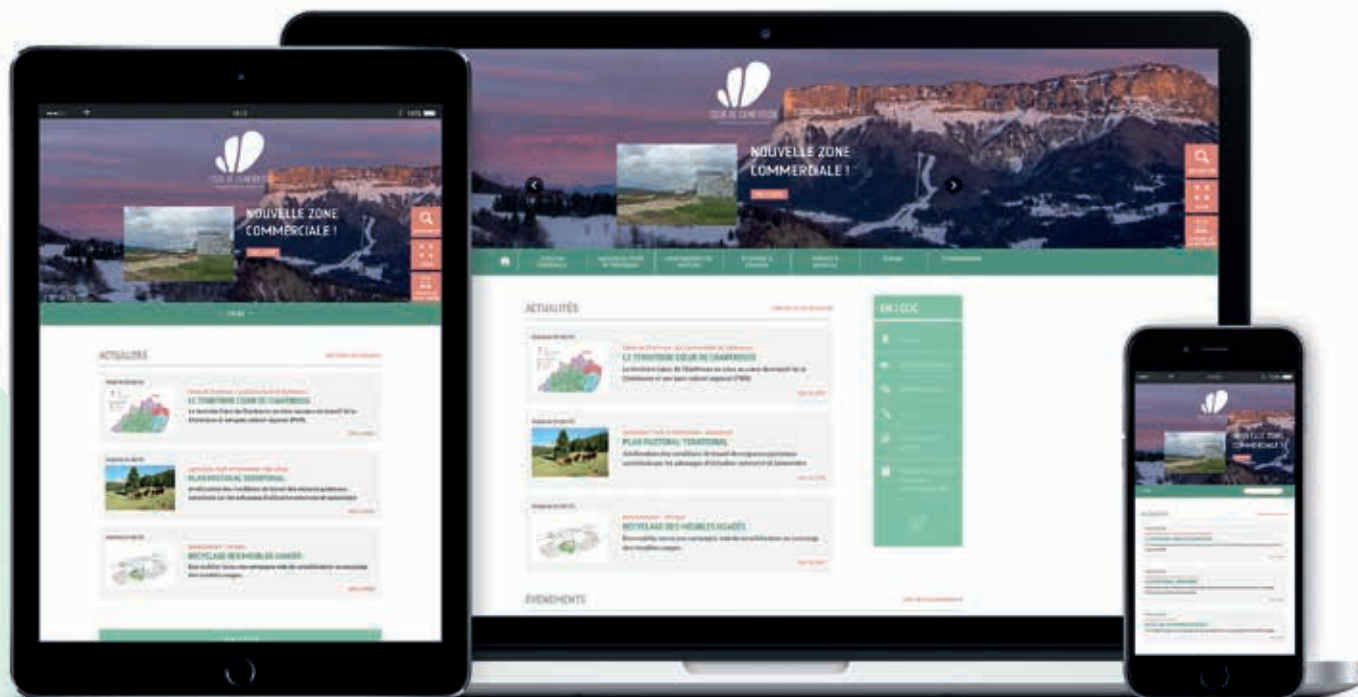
NOUVELLE ZONE COMMERCIALE !

ACTUALITÉS

LE TERRITOIRE CŒUR DE CHARTREUSE

PLAN PASTORAL TERRITORIAL

RECYCLAGE DES MEUBLES USAGÉS

EN 1 CLIC

ÉVÉNEMENTS

NOUVELLE ZONE COMMERCIALE !

ACTUALITÉS

LE TERRITOIRE CŒUR DE CHARTREUSE

PLAN PASTORAL TERRITORIAL

RECYCLAGE DES MEUBLES USAGÉS

NOUVELLE ZONE COMMERCIALE !